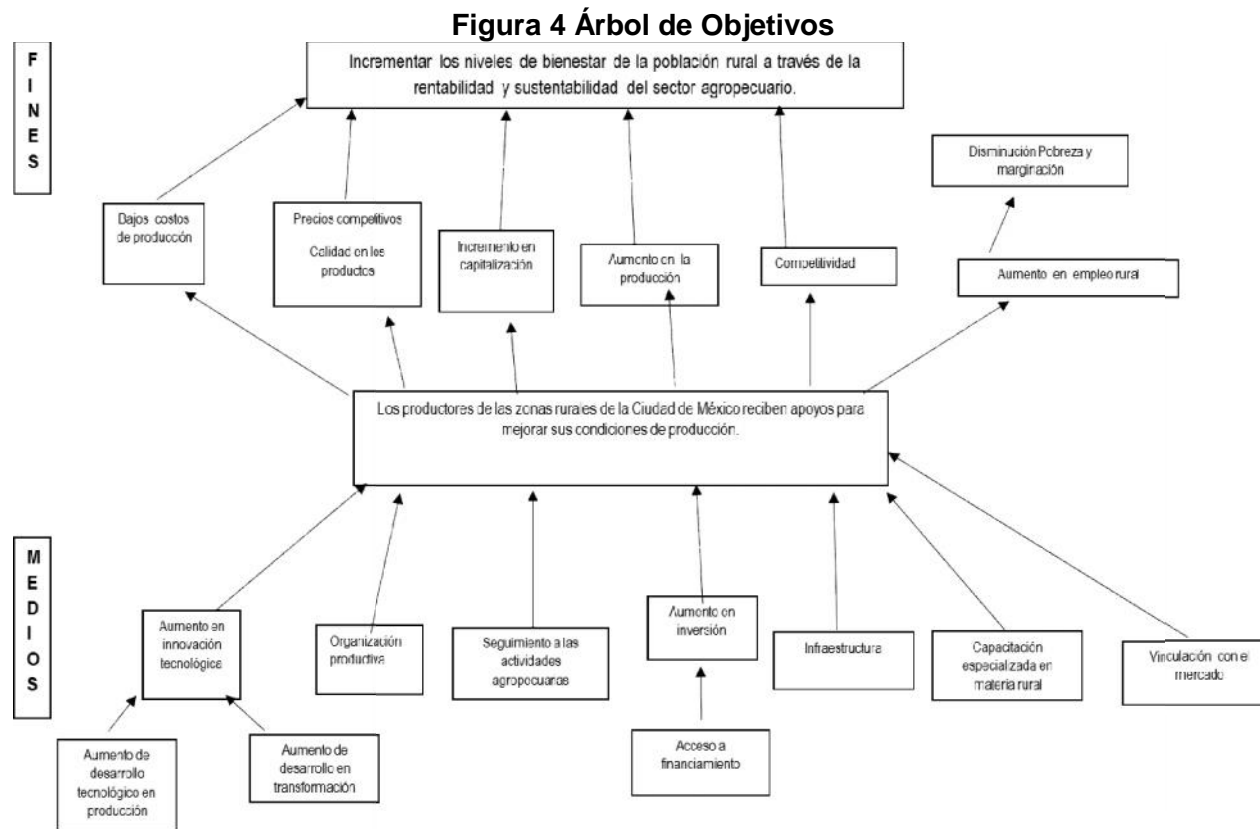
Figura 4 Árbol de Objetivos

FINES

Incrementar los niveles de bienestar de la población rural a través de la rentabilidad y sustentabilidad del sector agropecuario.

Disminución Pobreza y marginación

Bajos costos de producción

Precios competitivos

Calidad en los productos

Incremento en capitalización

Aumento en la producción

Competitividad

Aumento en empleo rural

Los productores de las zonas rurales de la Ciudad de México reciben apoyos para mejorar sus condiciones de producción.

MEDIOS

Aumento en innovación tecnológica

Organización productiva

Seguimiento a las actividades agropecuarias

Aumento en inversión

Infraestructura

Capacitación especializada en materia rural

Vinculación con el mercado

Aumento de desarrollo tecnológico en producción

Aumento de desarrollo en transformación

Acceso a financiamiento